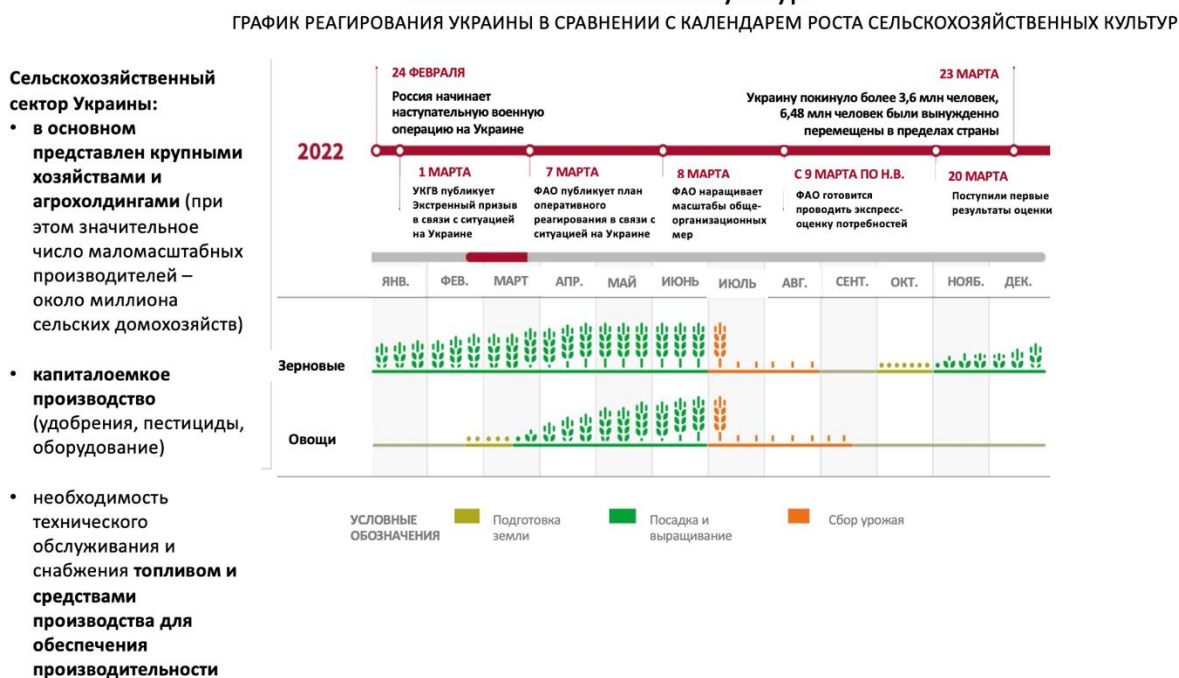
ГРАФИК РЕАГИРОВАНИЯ УКРАИНЫ В СРАВНЕНИИ С КАЛЕНДАРЕМ РОСТА СЕЛЬСКОХОЗЯЙСТВЕННЫХ КУЛЬТУР

Сельскохозяйственный сектор Украины:
• в основном представлен крупными хозяйствами и агрохолдингами (при этом значительное число маломасштабных производителей – около миллиона сельских домохозяйств)

• капиталоемкое производство (удобрения, пестициды, оборудование)

• необходимость технического обслуживания и снабжения топливом и средствами производства для обеспечения производительности

2022

24 ФЕВРАЛЯ
Россия начинает наступательную военную операцию на Украине

23 МАРТА
Украину покинуло более 3,6 млн человек, 6,48 млн человек были вынужденно перемещены в пределах страны

1 МАРТА
УКГВ публикует Экстренный призыв в связи с ситуацией на Украине

7 МАРТА
ФАО публикует план оперативного реагирования в связи с ситуацией на Украине

8 МАРТА
ФАО наращивает масштабы общеорганизационных мер

С 9 МАРТА ПО Н.В.
ФАО готовится проводить экспресс-оценку потребностей

20 МАРТА
Поступили первые результаты оценки

ЯНВ. ФЕВ. МАРТ АПР. МАЙ ИЮНЬ ИЮЛЬ АВГ. СЕНТ. ОКТ. НОЯБ. ДЕК.

Зерновые

Овощи

УСЛОВНЫЕ ОБОЗНАЧЕНИЯ
Подготовка земли
Посадка и выращивание
Сбор урожая